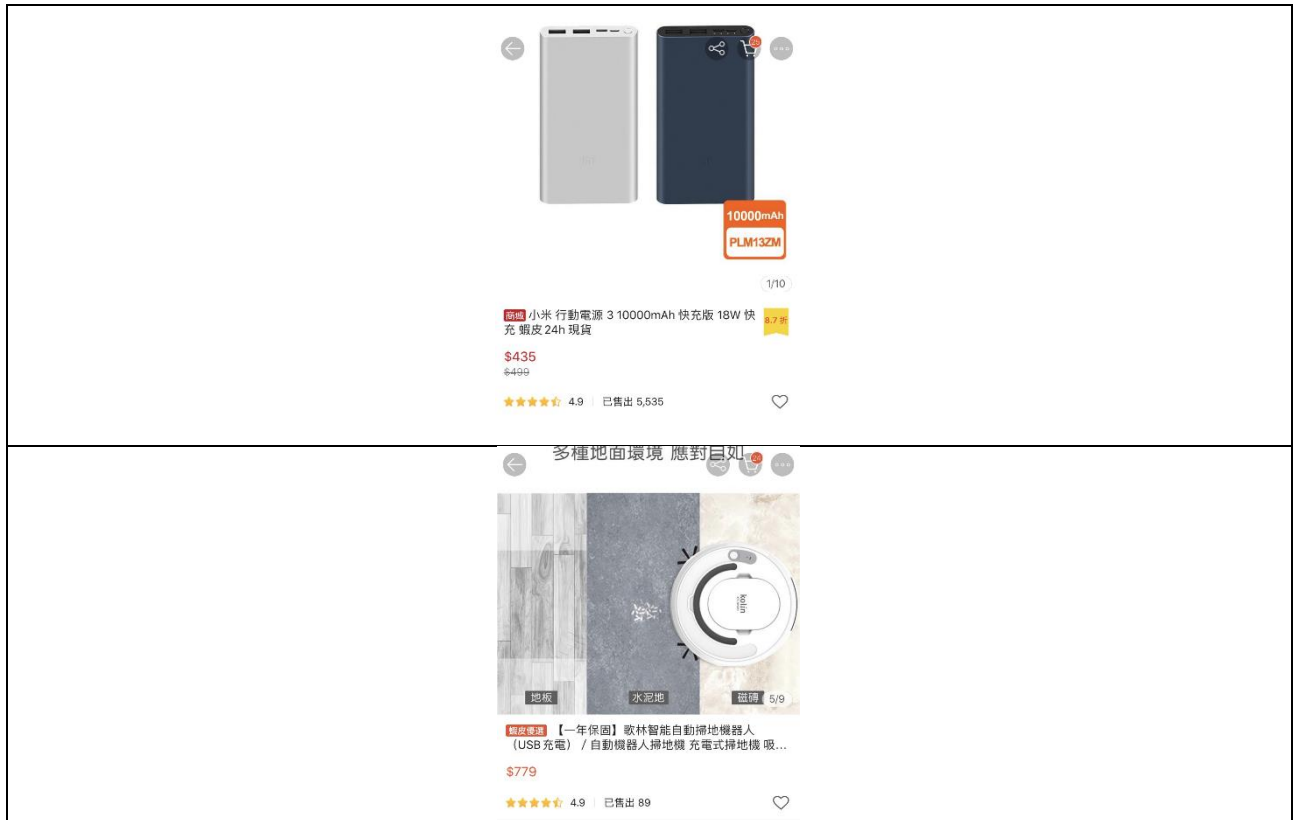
10000mAh
PLM13ZM

1/10

商城 小米 行動電源 3 10000mAh 快充版 18W 快充 蝦皮 24h 現貨 8.7 折

$435
$499

4.9 | 已售出 5,535

多種地面環境 應對自如

kolin

地板 水泥地 磁磚 5/9

蝦皮優選 【一年保固】歌林智能自動掃地機器人（USB充電）/自動機器人掃地機 充電式掃地機 吸...

$779

4.9 | 已售出 89